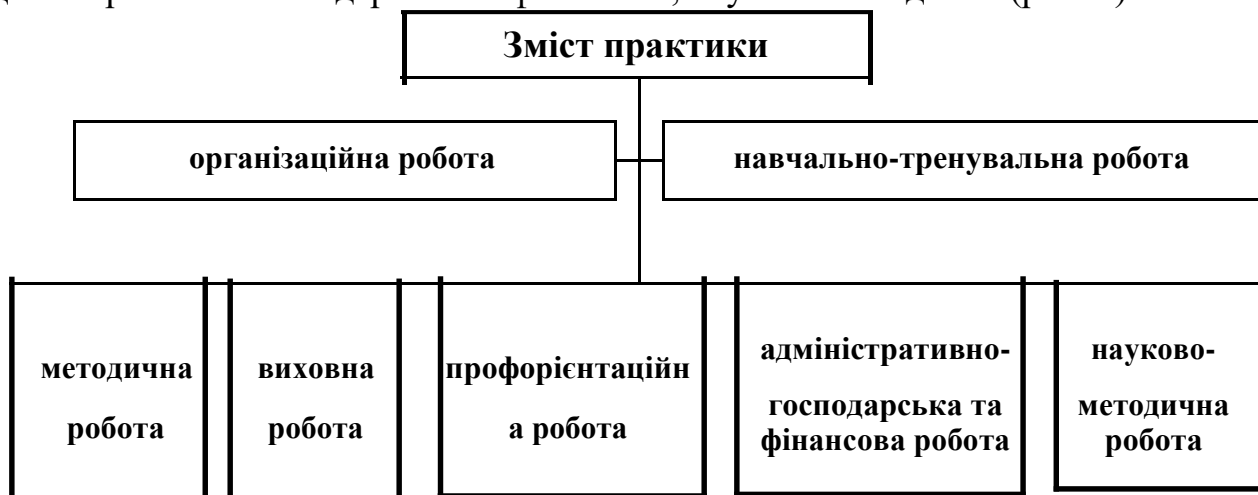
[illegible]

Зміст практики

організаційна робота

навчально-тренувальна робота

методична робота

виховна робота

профорієнтаційна робота

адміністративно-господарська та фінансова робота

науково-методична робота